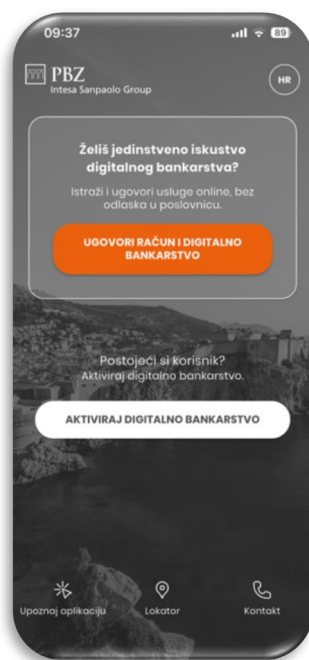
09:37

89

PBZ
Intesa Sanpaolo Group

HR

Želiš jedinstveno iskustvo digitalnog bankarstva?

Istraži i ugovori usluge online, bez odlaska u poslovnicu.

UGOVORI RAČUN I DIGITALNO BANKARSTVO

Postojeći si korisnik?
Aktiviraj digitalno bankarstvo.

AKTIVIRAJ DIGITALNO BANKARSTVO

Upoznaj aplikaciju

Lokator

Kontakt